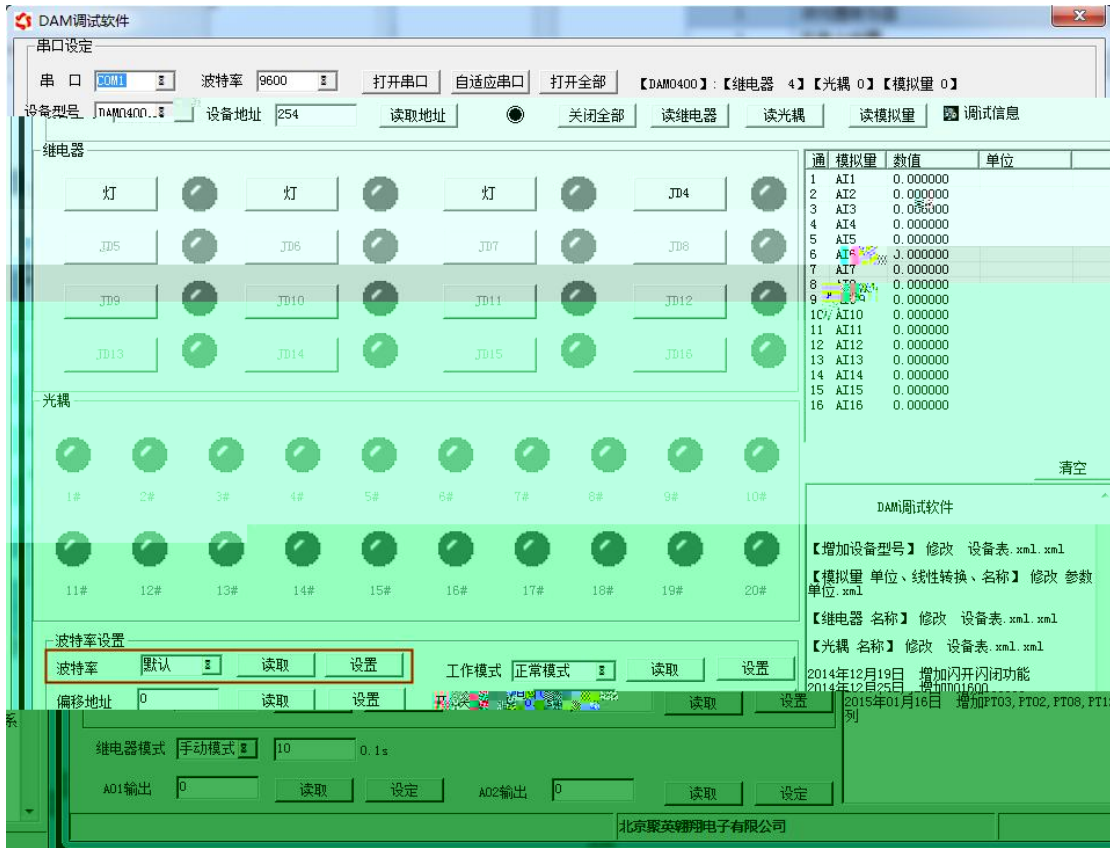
DAM调试软件

串口设定

串 口 COM1 波特率 9600 打开串口 自适应串口 打开全部 【DAM0400】:【继电器 4】【光耦 0】【模拟量 0】

设备型号 DAM0400 设备地址 254 读取地址 关闭全部 读继电器 读光耦 读模拟量 调试信息

继电器

灯 灯 灯 JD4
JD5 JD6 JD7 JD8
JD9 JD10 JD11 JD12
JD13 JD14 JD15 JD16

| 通 | 模拟量 | 数值 | 单位 |
|---|---|---|---|
| 1 | AI1 | 0.000000 | |
| 2 | AI2 | 0.000000 | |
| 3 | AI3 | 0.000000 | |
| 4 | AI4 | 0.000000 | |
| 5 | AI5 | 0.000000 | |
| 6 | AI6 | 0.000000 | |
| 7 | AI7 | 0.000000 | |
| 8 | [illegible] | 0.000000 | |
| 9 | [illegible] | 0.000000 | |
| 10 | AI10 | 0.000000 | |
| 11 | AI11 | 0.000000 | |
| 12 | AI12 | 0.000000 | |
| 13 | AI13 | 0.000000 | |
| 14 | AI14 | 0.000000 | |
| 15 | AI15 | 0.000000 | |
| 16 | AI16 | 0.000000 | |

光耦

1# 2# 3# 4# 5# 6# 7# 8# 9# 10#
11# 12# 13# 14# 15# 16# 17# 18# 19# 20#

清空

DAM调试软件

【增加设备型号】 修改 设备表.xml.xml
【模拟量 单位、线性转换、名称】 修改 参数单位.xml
【继电器 名称】 修改 设备表.xml.xml
【光耦 名称】 修改 设备表.xml.xml
2014年12月19日 增加闪开闪闭功能
2014年12月25日 增加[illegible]
2015年01月16日 增加PT03,PT02,PT08,PT1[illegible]列

波特率设置
波特率 默认 读取 设置
工作模式 正常模式 读取 设置
偏移地址 0 读取 设置 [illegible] 读取 设置
继电器模式 手动模式 10 0.1s
AO1输出 0 读取 设定 AO2输出 0 读取 设定
系
北京聚英翱翔电子有限公司